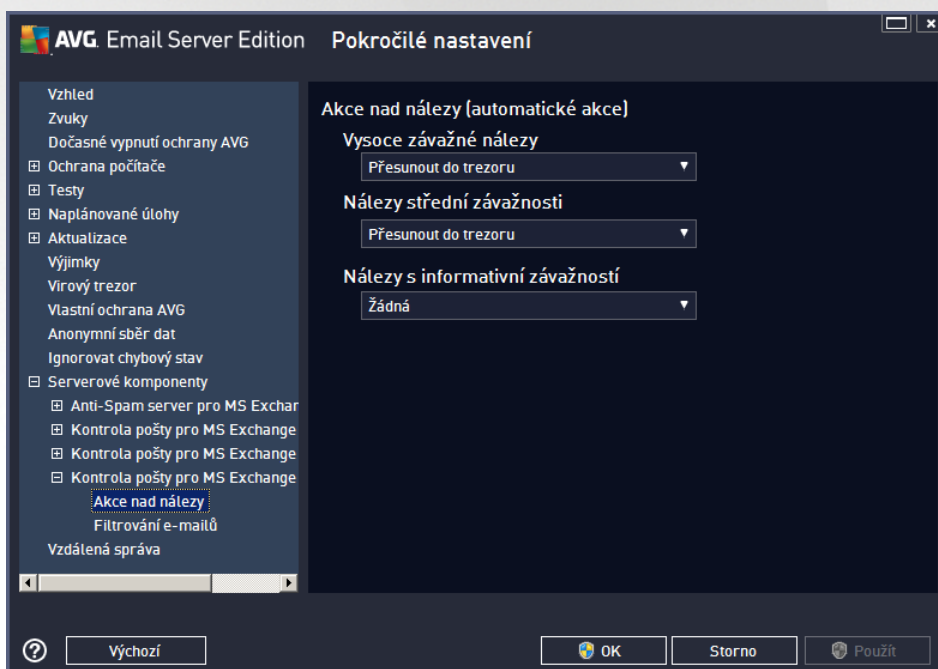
AVG. Email Server Edition Pokročilé nastavení

Vzhled
Zvuky
Dočasné vypnutí ochrany AVG
⊞ Ochrana počítače
⊞ Testy
⊞ Naplánované úlohy
⊞ Aktualizace
Výjimky
Virový trezor
Vlastní ochrana AVG
Anonymní sběr dat
Ignorovat chybový stav
⊟ Serverové komponenty
⊞ Anti-Spam server pro MS Exchar
⊞ Kontrola pošty pro MS Exchange
⊞ Kontrola pošty pro MS Exchange
⊟ Kontrola pošty pro MS Exchange
Akce nad nálezy
Filtrování e-mailů
Vzdálená správa

Akce nad nálezy (automatické akce)
Vysoce závažné nálezy
Přesunout do trezoru
Nálezy střední závažnosti
Přesunout do trezoru
Nálezy s informativní závažností
Žádná

Výchozí
OK
Storno
Použít